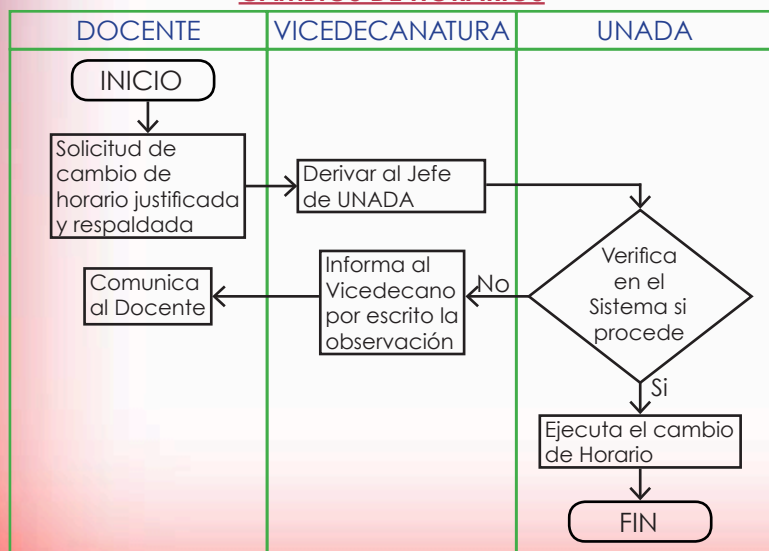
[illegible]

DOCENTE

VICEDECANATURA

UNADA

INICIO

Solicitud de cambio de horario justificada y respaldada

Derivar al Jefe de UNADA

Verifica en el Sistema si procede

No

Informa al Vicedecano por escrito la observación

Comunica al Docente

Si

Ejecuta el cambio de Horario

FIN